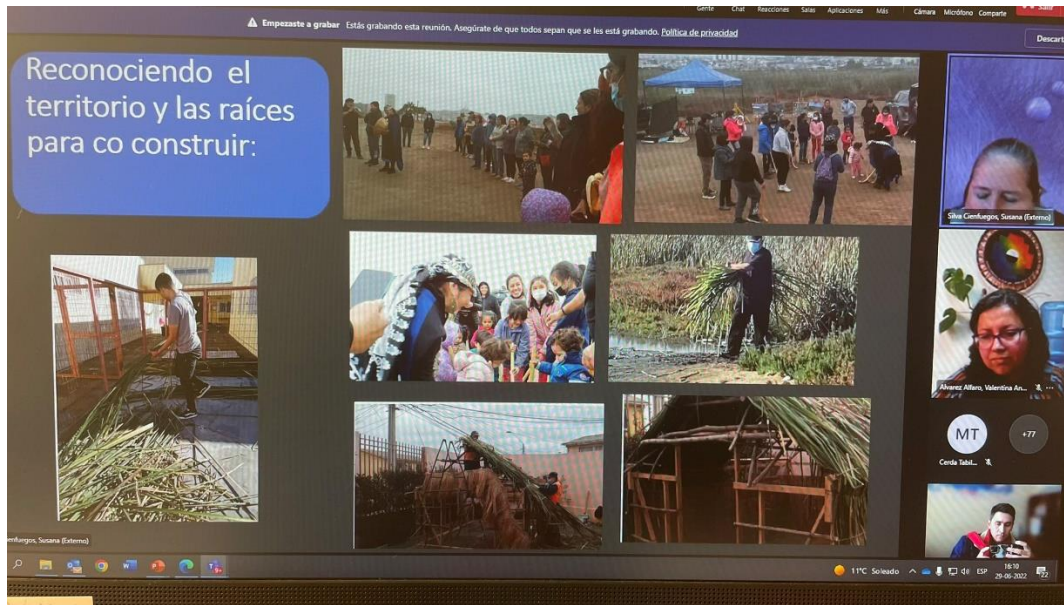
Gente Chat Reacciones Salas Aplicaciones Más Cámara Micrófono Compartir

Empezaste a grabar Estás grabando esta reunión. Asegúrate de que todos sepan que se les está grabando. Política de privacidad

Descart

Reconociendo el territorio y las raíces para co construir:

Silva Cienfuegos, Susana (Externo)

Alvarez Alfaro, Valentina An...

MT

+77

Cerda Tabil...

cienfuegos, Susana (Externo)

11°C Soleado ESP 18:10 29-06-2022